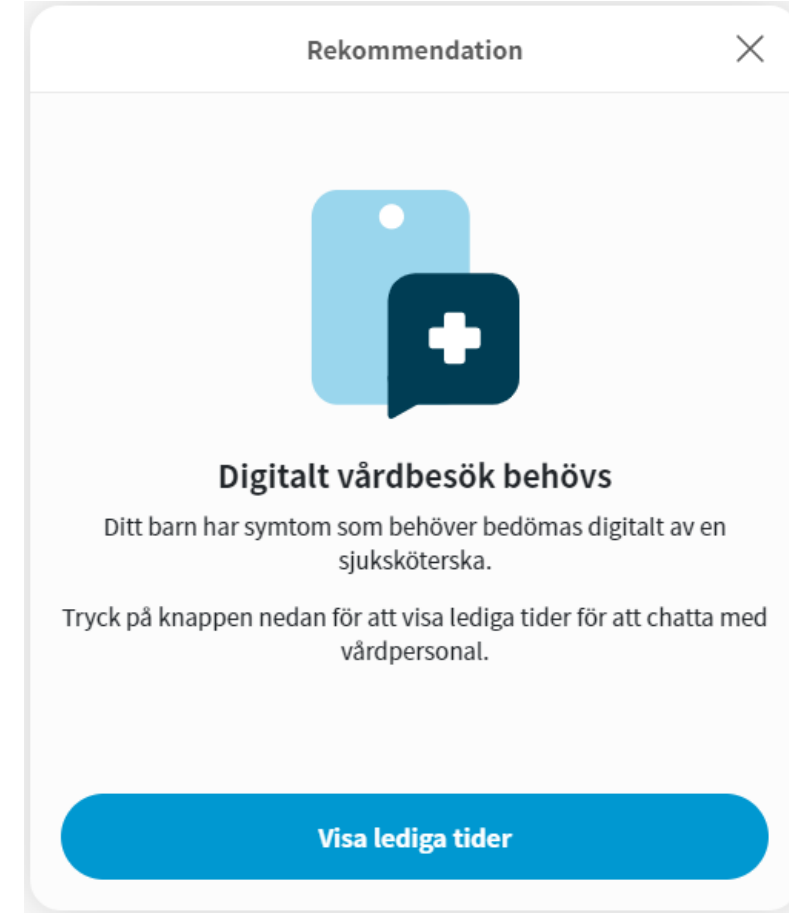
Rekommendation

Digitalt vårdbesök behövs

Ditt barn har symtom som behöver bedömas digitalt av en sjuksköterska.

Tryck på knappen nedan för att visa lediga tider för att chatta med vårdpersonal.

Visa lediga tider